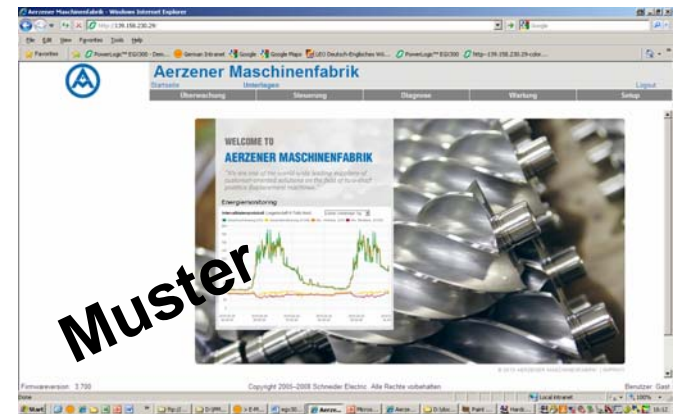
Aerzener Maschinenfabrik - Windows Internet Explorer

http://139.158.230.29/

File Edit View Favorites Tools Help

Favorites | PowerLogic™ EG300 - Dev... | German Intranet | Google | Google Maps | LEO Deutsch-Englisches Wö... | PowerLogic™ EG300 | http--139.158.230.29-color...

Aerzener Maschinenfabrik

Startseite Unterlagen Logout

Überwachung | Steuerung | Diagnose | Wartung | Setup

WELCOME TO
AERZENER MASCHINENFABRIK

"We are one of the world's leading suppliers of customer-oriented solutions in the field of blower and positive displacement machines."

Energiemonitoring

Muster

Firmwareversion 2.700 Copyright 2005–2008 Schneider Electric Alle Rechte vorbehalten Benutzer Gast

Done Local intranet 100%

Start